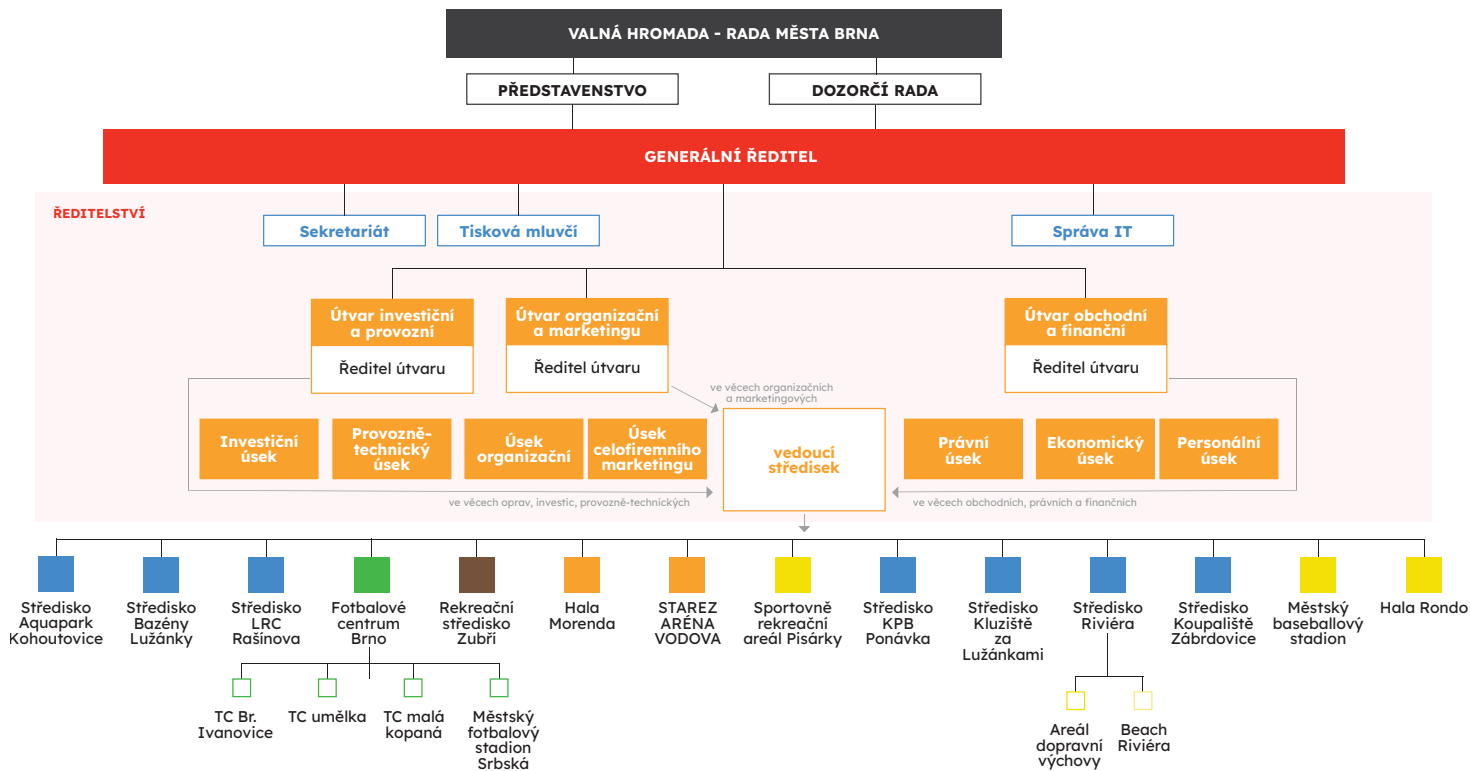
VALNÁ HROMADA - RADA MĚSTA BRNA

PŘEDSTAVENSTVO

DOZORČÍ RADA

GENERÁLNÍ ŘEDITEL

ŘEDITELSTVÍ

Sekretariát

Tisková mluvčí

Správa IT

Útvar investiční a provozní

Ředitel útvaru

Útvar organizační a marketingu

Ředitel útvaru

Útvar obchodní a finanční

Ředitel útvaru

ve věcech organizačních a marketingových

Investiční úsek

Provozně-technický úsek

Úsek organizační

Úsek celofiremního marketingu

vedoucí středisek

Právní úsek

Ekonomický úsek

Personální úsek

ve věcech oprav, investic, provozně-technických

ve věcech obchodních, právních a finančních

Středisko Aquapark Kohoutovice

Středisko Bazény Lužánky

Středisko LRC Rašínova

Fotbalové centrum Brno

Rekreační středisko Zubří

Hala Morenda

STAREZ ARÉNA VODOVA

Sportovně rekreační areál Pisárky

Středisko KPB Ponávka

Středisko Kluziště za Lužánkami

Středisko Riviéra

Středisko Koupaliště Zábrdovice

Městský baseballový stadion

Hala Rondo

TC Br. Ivanovice

TC umělka

TC malá kopaná

Městský fotbalový stadion Srbská

Areál dopravní výchovy

Beach Riviéra